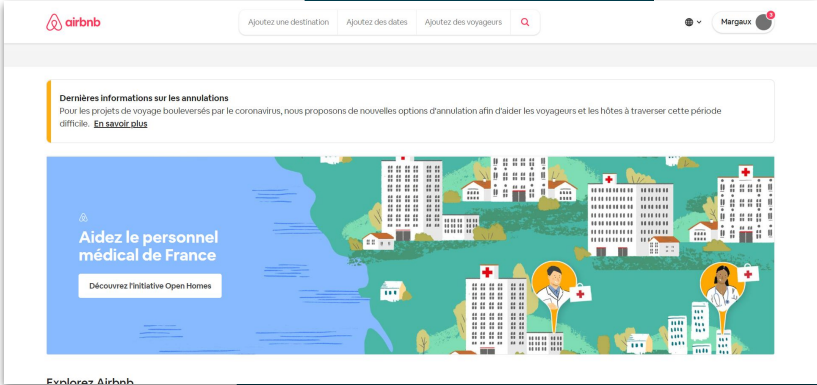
airbnb

Ajoutez une destination | Ajoutez des dates | Ajoutez des voyageurs

Margaux 3

Dernières informations sur les annulations
Pour les projets de voyage bouleversés par le coronavirus, nous proposons de nouvelles options d'annulation afin d'aider les voyageurs et les hôtes à traverser cette période difficile. En savoir plus

Aidez le personnel médical de France

Découvrez l'initiative Open Homes

Explorez Airbnb